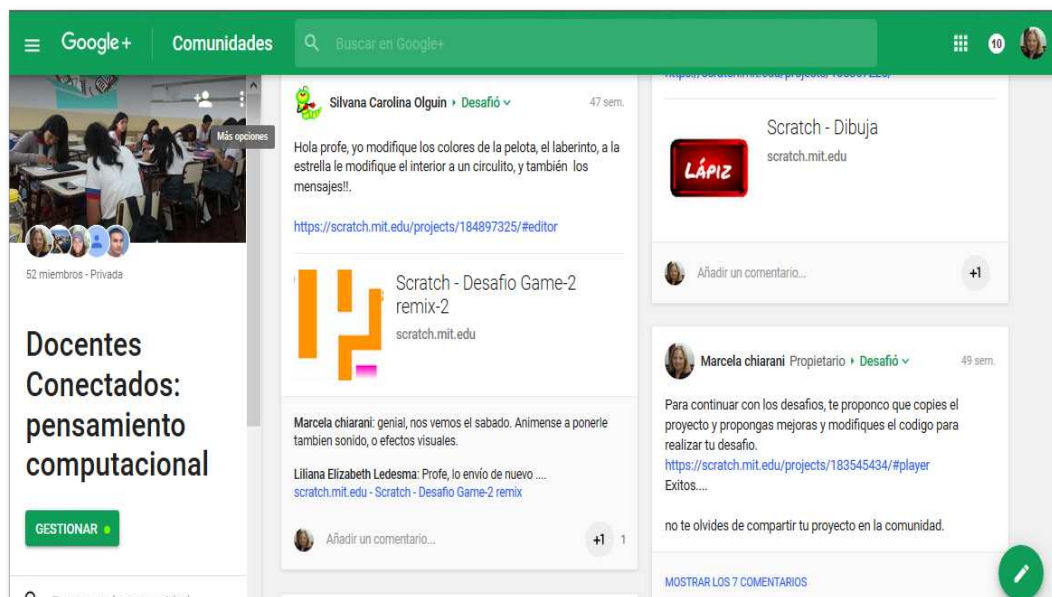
Google+ Comunidades

Buscar en Google+

10

Más opciones

52 miembros - Privada

Docentes Conectados: pensamiento computacional

GESTIONAR

Silvana Carolina Olguin ▸ Desafió

47 sem.

Hola profe, yo modifique los colores de la pelota, el laberinto, a la estrella le modifique el interior a un circulito, y también los mensajes!!.

https://scratch.mit.edu/projects/184897325/#editor

Scratch - Desafio Game-2 remix-2

scratch.mit.edu

Marcela chiarani: genial, nos vemos el sabado. Animense a ponerle tambien sonido, o efectos visuales.

Liliana Elizabeth Ledesma: Profe, lo envío de nuevo ....
scratch.mit.edu - Scratch - Desafio Game-2 remix

Añadir un comentario...

+1 1

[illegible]

Scratch - Dibuja

scratch.mit.edu

LÁPIZ

Añadir un comentario...

+1

Marcela chiarani Propietario ▸ Desafió

49 sem.

Para continuar con los desafios, te proponco que copies el proyecto y propongas mejoras y modifiques el codigo para realizar tu desafio.
https://scratch.mit.edu/projects/183545434/#player
Exitos....

no te olvides de compartir tu proyecto en la comunidad.

MOSTRAR LOS 7 COMENTARIOS